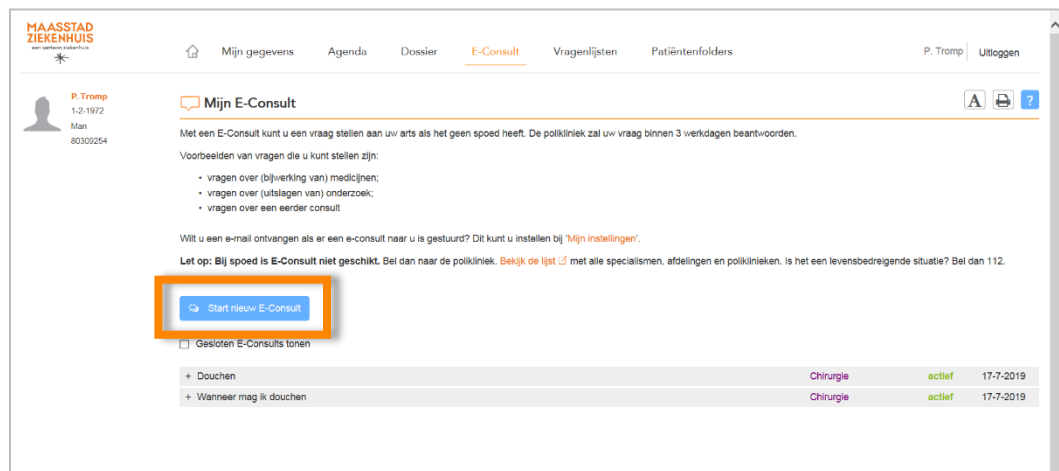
MAASSTAD ZIEKENHUIS
een santeon ziekenhuis

Mijn gegevens Agenda Dossier E-Consult Vragenlijsten Patiëntenfolders P. Tromp Uitloggen

P. Tromp
1-2-1972
Man
80309254

Mijn E-Consult

A ?

Met een E-Consult kunt u een vraag stellen aan uw arts als het geen spoed heeft. De polikliniek zal uw vraag binnen 3 werkdagen beantwoorden.

Voorbeelden van vragen die u kunt stellen zijn:

- vragen over (bijwerking van) medicijnen;
- vragen over (uitslagen van) onderzoek;
- vragen over een eerder consult

Wilt u een e-mail ontvangen als er een e-consult naar u is gestuurd? Dit kunt u instellen bij 'Mijn instellingen'.

**Let op: Bij spoed is E-Consult niet geschikt.** Bel dan naar de polikliniek. Bekijk de lijst met alle specialismen, afdelingen en poliklinieken. Is het een levensbedreigende situatie? Bel dan 112.

Start nieuw E-Consult

Gesloten E-Consults tonen

| + Douchen | Chirurgie | actief | 17-7-2019 |
|---|---|---|---|
| + Wanneer mag ik douchen | Chirurgie | actief | 17-7-2019 |